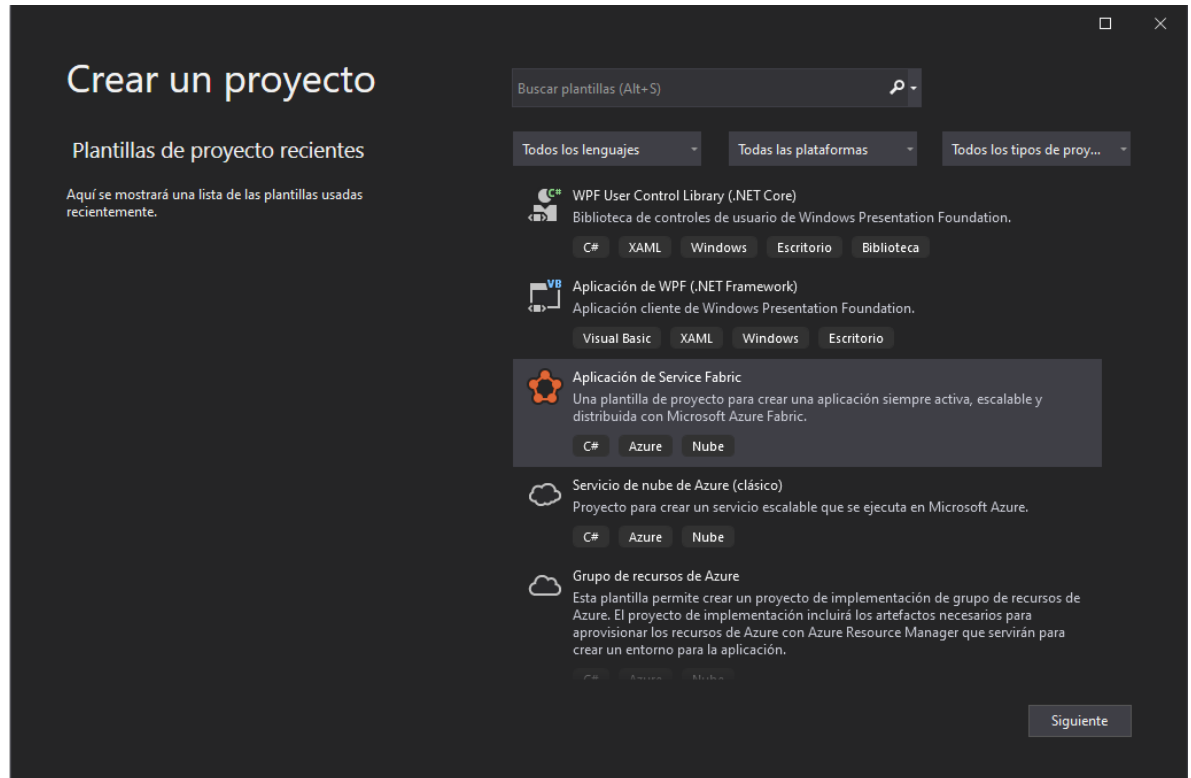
Crear un proyecto

Plantillas de proyecto recientes

Aquí se mostrará una lista de las plantillas usadas recientemente.

Buscar plantillas (Alt+S)

Todos los lenguajes

Todas las plataformas

Todos los tipos de proy...

WPF User Control Library (.NET Core)
Biblioteca de controles de usuario de Windows Presentation Foundation.
C# XAML Windows Escritorio Biblioteca

Aplicación de WPF (.NET Framework)
Aplicación cliente de Windows Presentation Foundation.
Visual Basic XAML Windows Escritorio

Aplicación de Service Fabric
Una plantilla de proyecto para crear una aplicación siempre activa, escalable y distribuida con Microsoft Azure Fabric.
C# Azure Nube

Servicio de nube de Azure (clásico)
Proyecto para crear un servicio escalable que se ejecuta en Microsoft Azure.
C# Azure Nube

Grupo de recursos de Azure
Esta plantilla permite crear un proyecto de implementación de grupo de recursos de Azure. El proyecto de implementación incluirá los artefactos necesarios para aprovisionar los recursos de Azure con Azure Resource Manager que servirán para crear un entorno para la aplicación.
C# Azure Nube

Siguiente